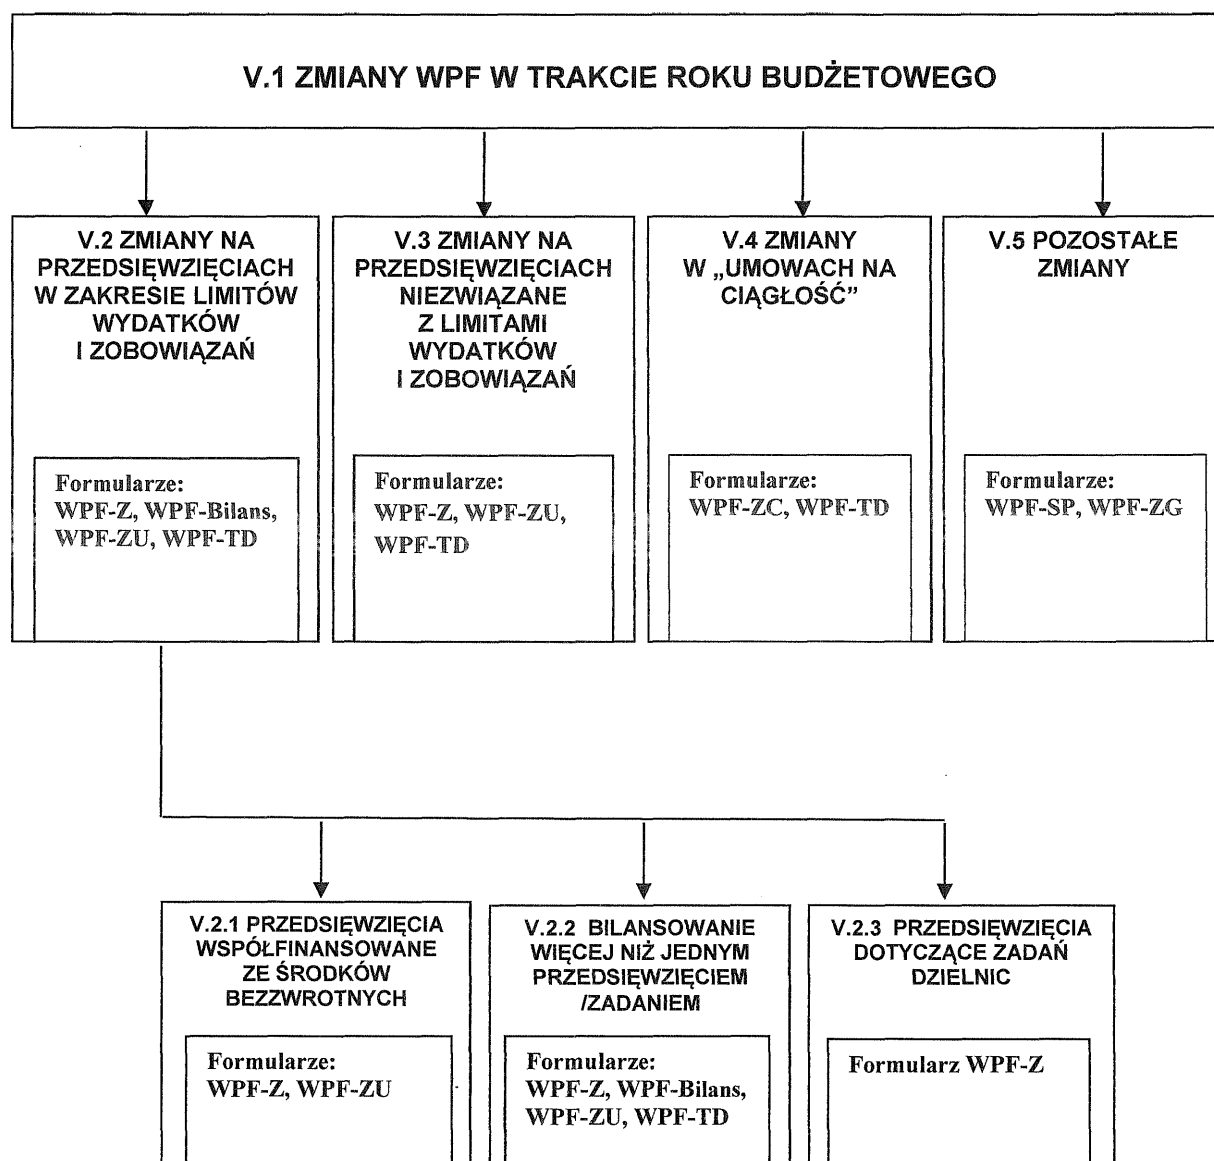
V.1 ZMIANY WPF W TRAKCIE ROKU BUDŻETOWEGO

V.2 ZMIANY NA PRZEDSIĘWZIĘCIACH W ZAKRESIE LIMITÓW WYDATKÓW I ZOBOWIĄZAŃ

Formularze:
WPF-Z, WPF-Bilans, WPF-ZU, WPF-TD

V.3 ZMIANY NA PRZEDSIĘWZIĘCIACH NIEZWIĄZANE Z LIMITAMI WYDATKÓW I ZOBOWIĄZAŃ

Formularze:
WPF-Z, WPF-ZU, WPF-TD

V.4 ZMIANY W „UMOWACH NA CIĄGŁOŚĆ"

Formularze:
WPF-ZC, WPF-TD

V.5 POZOSTAŁE ZMIANY

Formularze:
WPF-SP, WPF-ZG

V.2.1 PRZEDSIĘWZIĘCIA WSPÓŁFINANSOWANE ZE ŚRODKÓW BEZZWROTNYCH

Formularze:
WPF-Z, WPF-ZU

V.2.2 BILANSOWANIE WIĘCEJ NIŻ JEDNYM PRZEDSIĘWZIĘCIEM /ZADANIEM

Formularze:
WPF-Z, WPF-Bilans, WPF-ZU, WPF-TD

V.2.3 PRZEDSIĘWZIĘCIA DOTYCZĄCE ZADAŃ DZIELNIC

Formularz WPF-Z